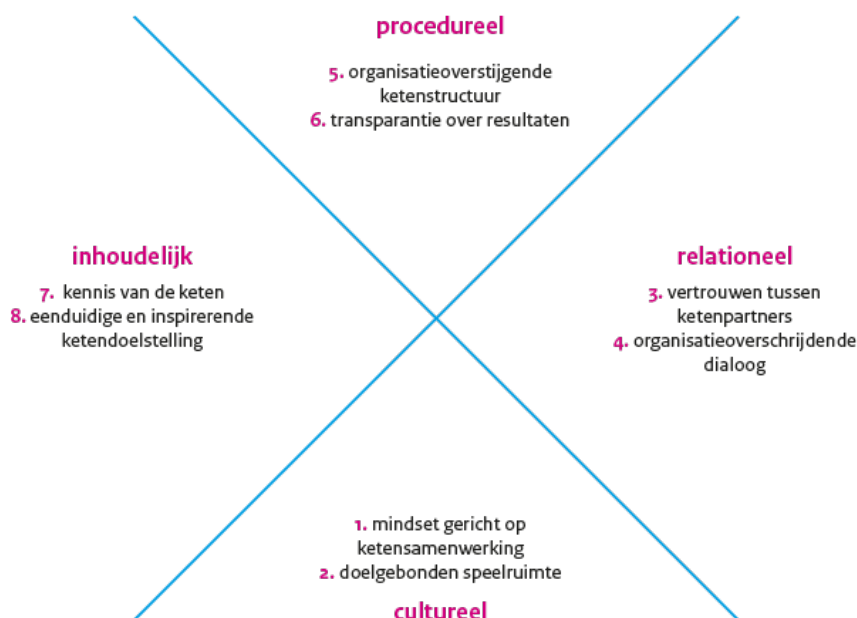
procedureel

5. organisatieoverstijgende ketenstructuur
6. transparantie over resultaten

inhoudelijk

7. kennis van de keten
8. eenduidige en inspirerende ketendoelstelling

relationeel

3. vertrouwen tussen ketenpartners
4. organisatieoverschrijdende dialoog

1. mindset gericht op ketensamenwerking
2. doelgebonden speelruimte

cultureel